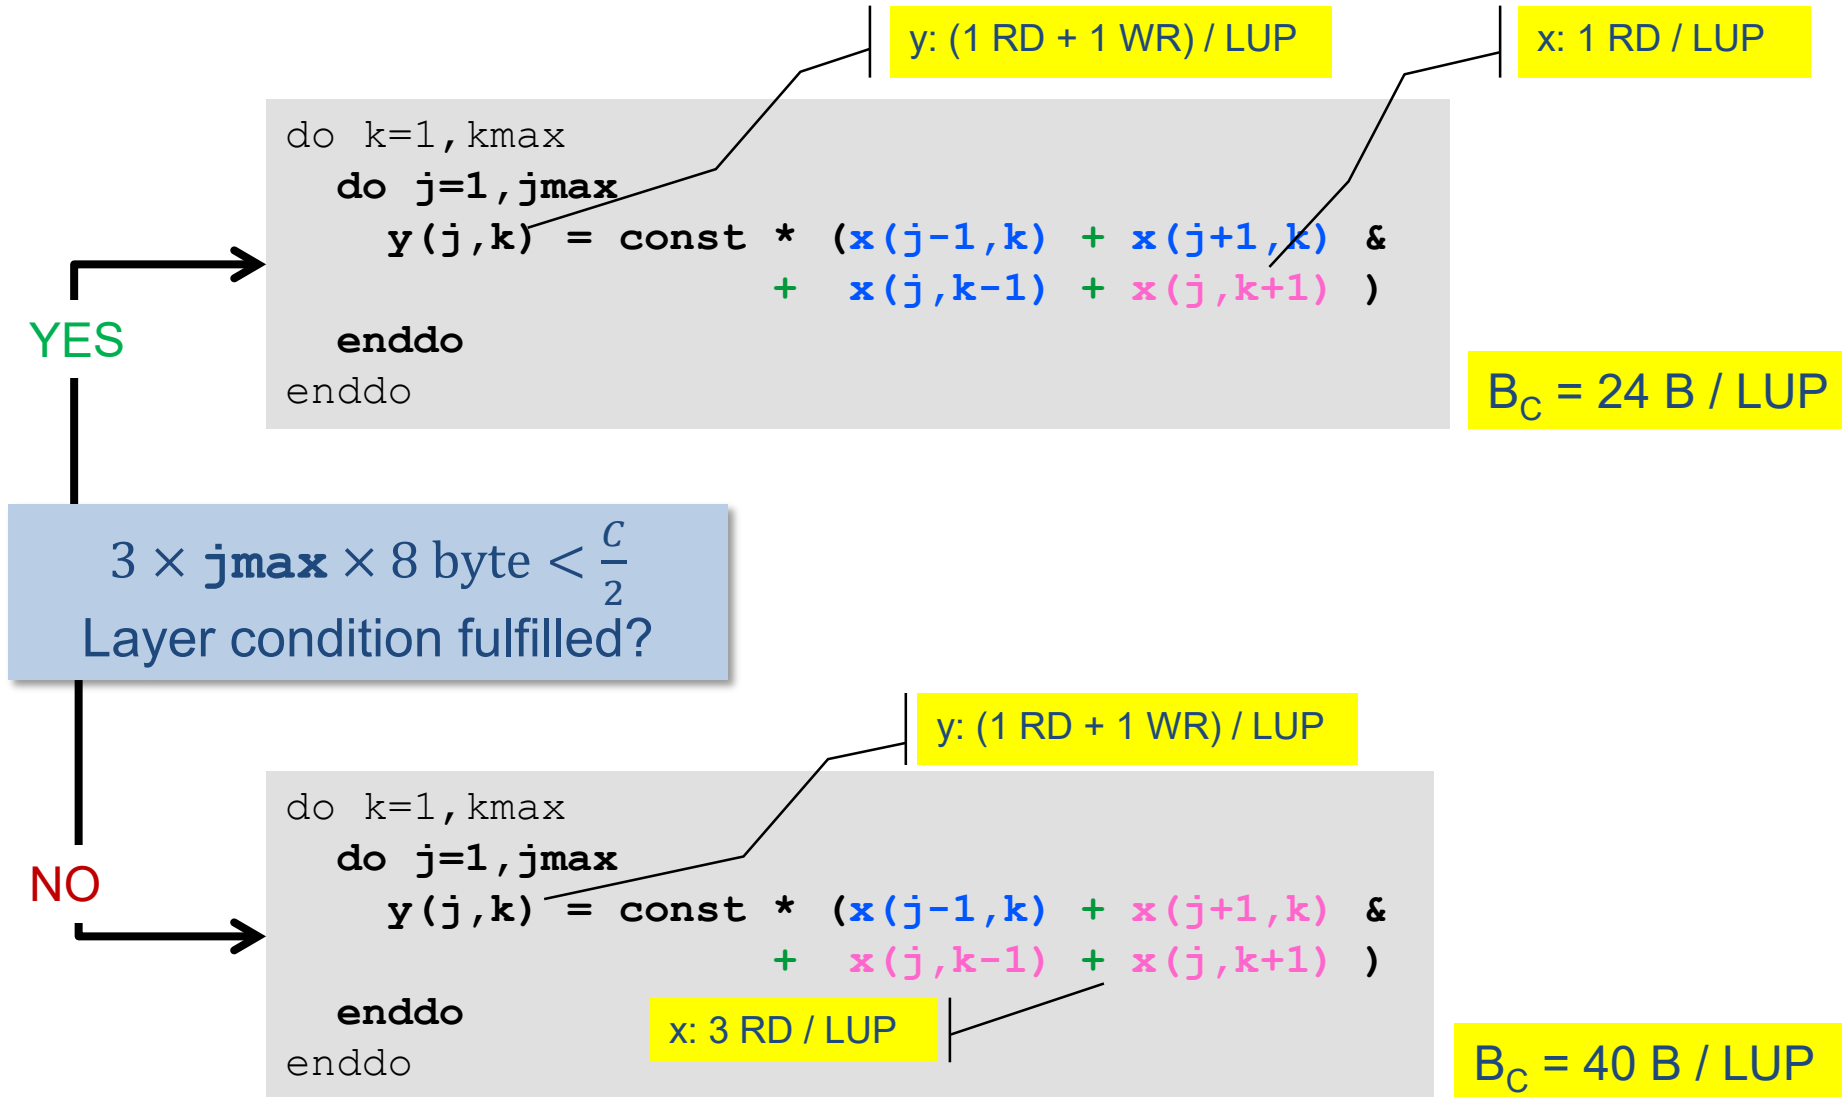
y: (1 RD + 1 WR) / LUP

x: 1 RD / LUP

do k=1,kmax
  do j=1,jmax
    y(j,k) = const * (x(j-1,k) + x(j+1,k) &
                   + x(j,k-1) + x(j,k+1) )
  enddo
enddo

YES

$B_C$ = 24 B / LUP

$3 \times \mathbf{jmax} \times 8 \text{ byte} < \frac{C}{2}$
Layer condition fulfilled?

y: (1 RD + 1 WR) / LUP

do k=1,kmax
  do j=1,jmax
    y(j,k) = const * (x(j-1,k) + x(j+1,k) &
                   + x(j,k-1) + x(j,k+1) )
  enddo
enddo

NO

x: 3 RD / LUP

$B_C$ = 40 B / LUP